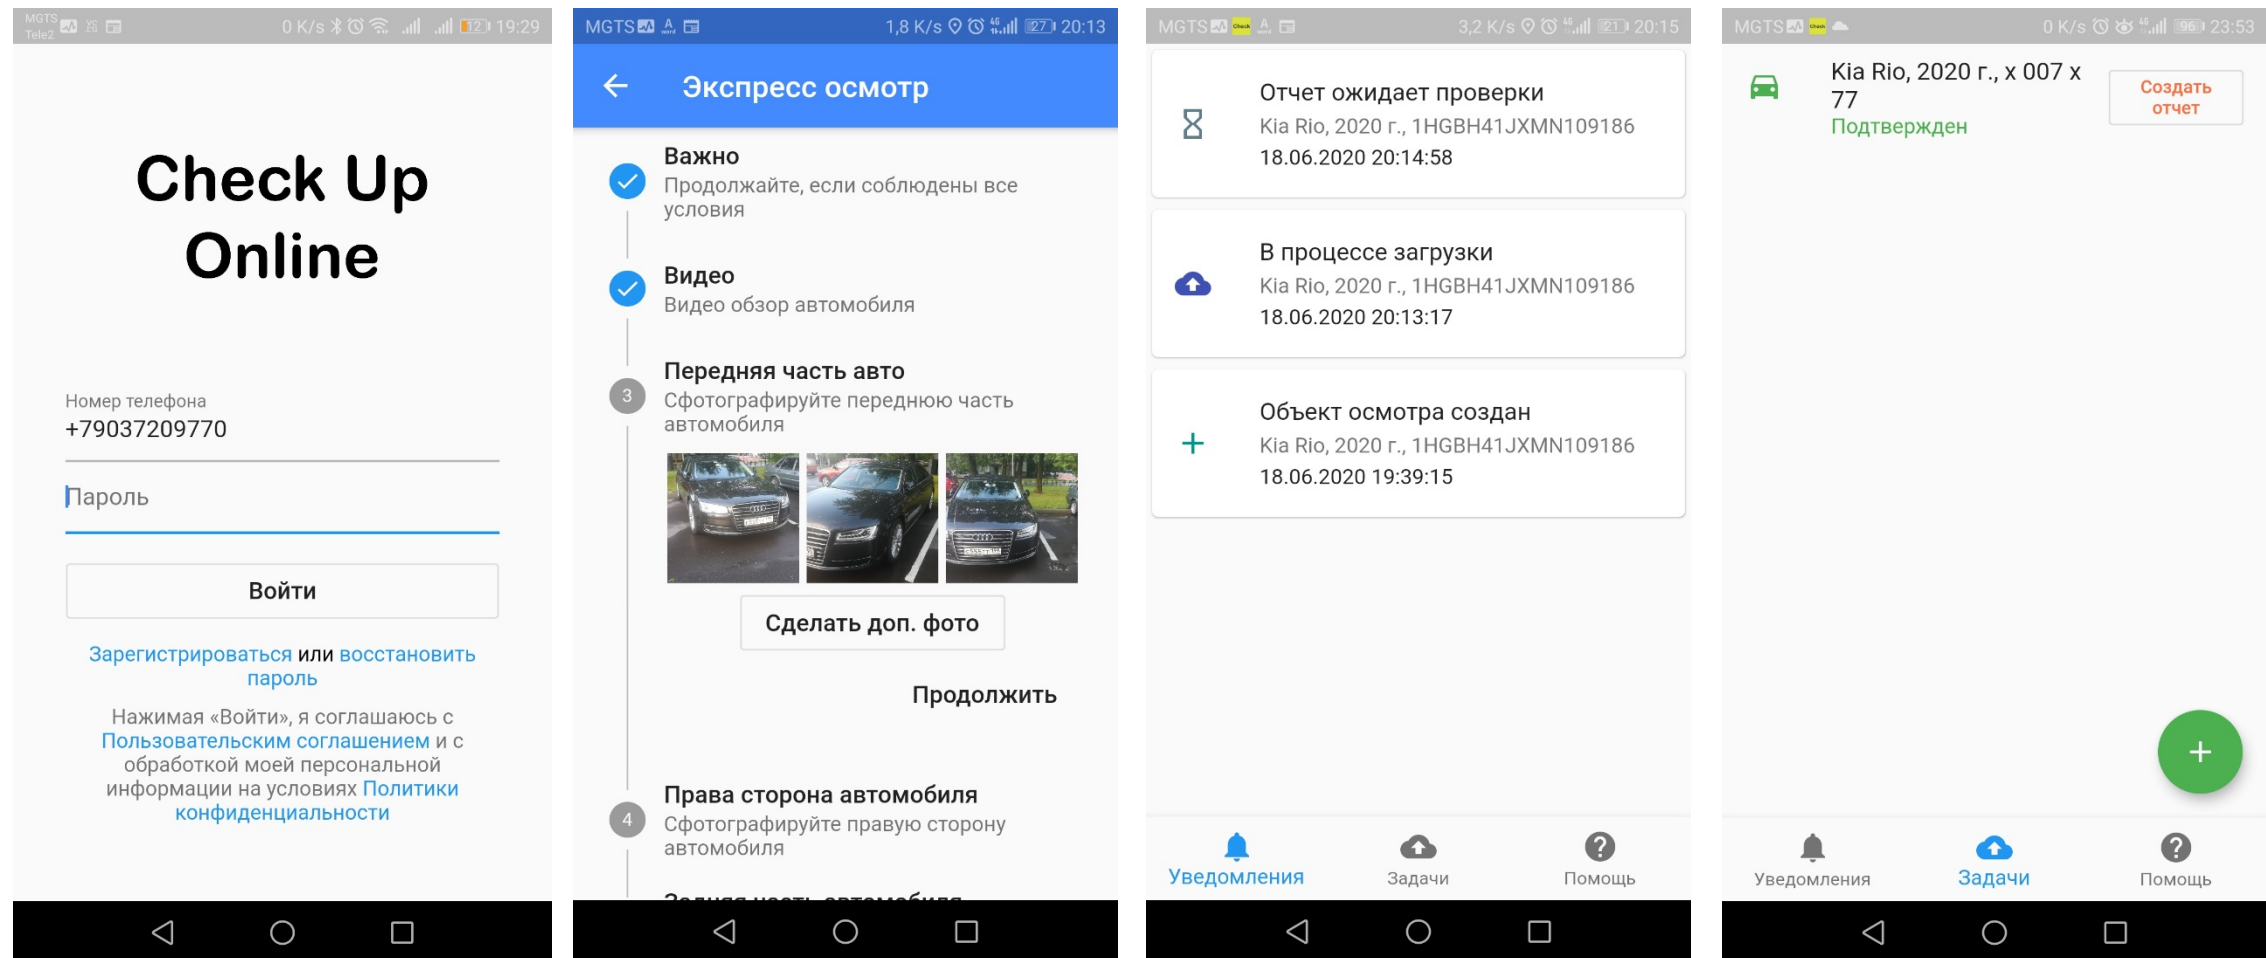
MGTS Tele2 0 K/s 12 19:29

Check Up Online

Номер телефона
+79037209770

Пароль

Войти

Зарегистрироваться или восстановить пароль

Нажимая «Войти», я соглашаюсь с Пользовательским соглашением и с обработкой моей персональной информации на условиях Политики конфиденциальности

MGTS 1,8 K/s 27 20:13

Экспресс осмотр

Важно
Продолжайте, если соблюдены все условия

Видео
Видео обзор автомобиля

3
Передняя часть авто
Сфотографируйте переднюю часть автомобиля

Сделать доп. фото

Продолжить

4
Права сторона автомобиля
Сфотографируйте правую сторону автомобиля

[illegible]

MGTS 3,2 K/s 21 20:15

Отчет ожидает проверки
Kia Rio, 2020 г., 1HGBH41JXMN109186
18.06.2020 20:14:58

В процессе загрузки
Kia Rio, 2020 г., 1HGBH41JXMN109186
18.06.2020 20:13:17

Объект осмотра создан
Kia Rio, 2020 г., 1HGBH41JXMN109186
18.06.2020 19:39:15

Уведомления
Задачи
Помощь

MGTS 0 K/s 96 23:53

Kia Rio, 2020 г., х 007 х 77
Подтвержден

Создать отчет

+

Уведомления
Задачи
Помощь